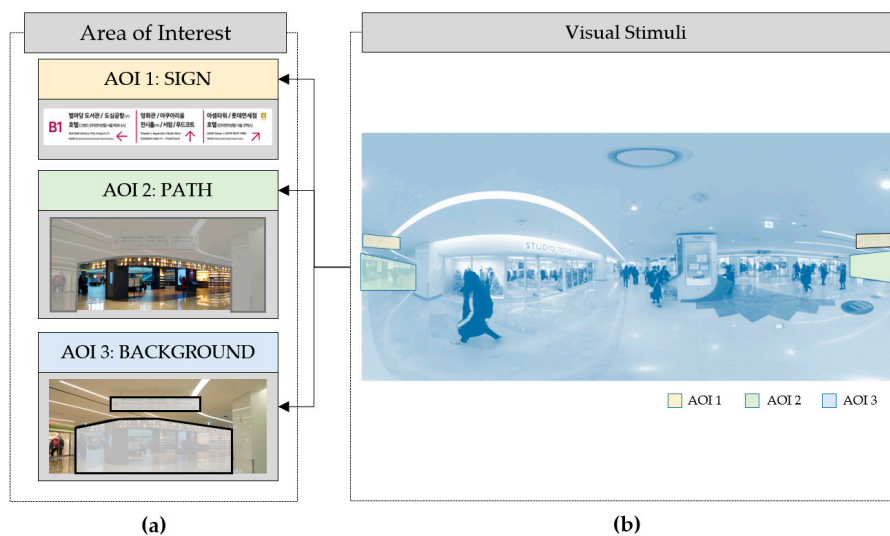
Area of Interest

AOI 1: SIGN

B1 별마당 도서관 / 도심공항 호텔 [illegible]

영화관 / 아쿠아리움 전시홀 / 서점 / 푸드코트 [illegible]

아셈타워 / 롯데면세점 호텔 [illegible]

AOI 2: PATH

AOI 3: BACKGROUND

Visual Stimuli

STUDIO TOMBOY

AOI 1

AOI 2

AOI 3

(a)

(b)